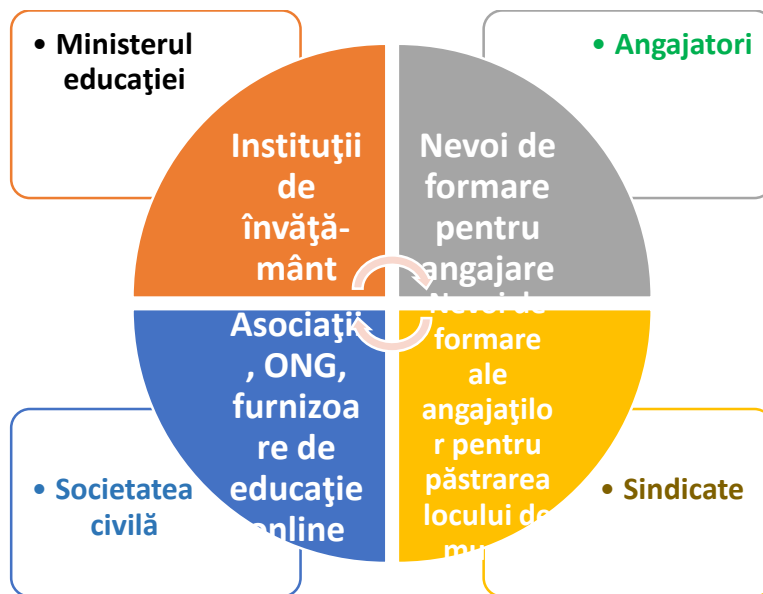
• Ministerul educaţiei

• Angajatori

Instituţii de învăţământ

Nevoi de formare pentru angajare

Asociaţii, ONG, furnizoare de educaţie online

Nevoi de formare ale angajaţilor pentru păstrarea locului de m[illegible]

• Societatea civilă

• Sindicate